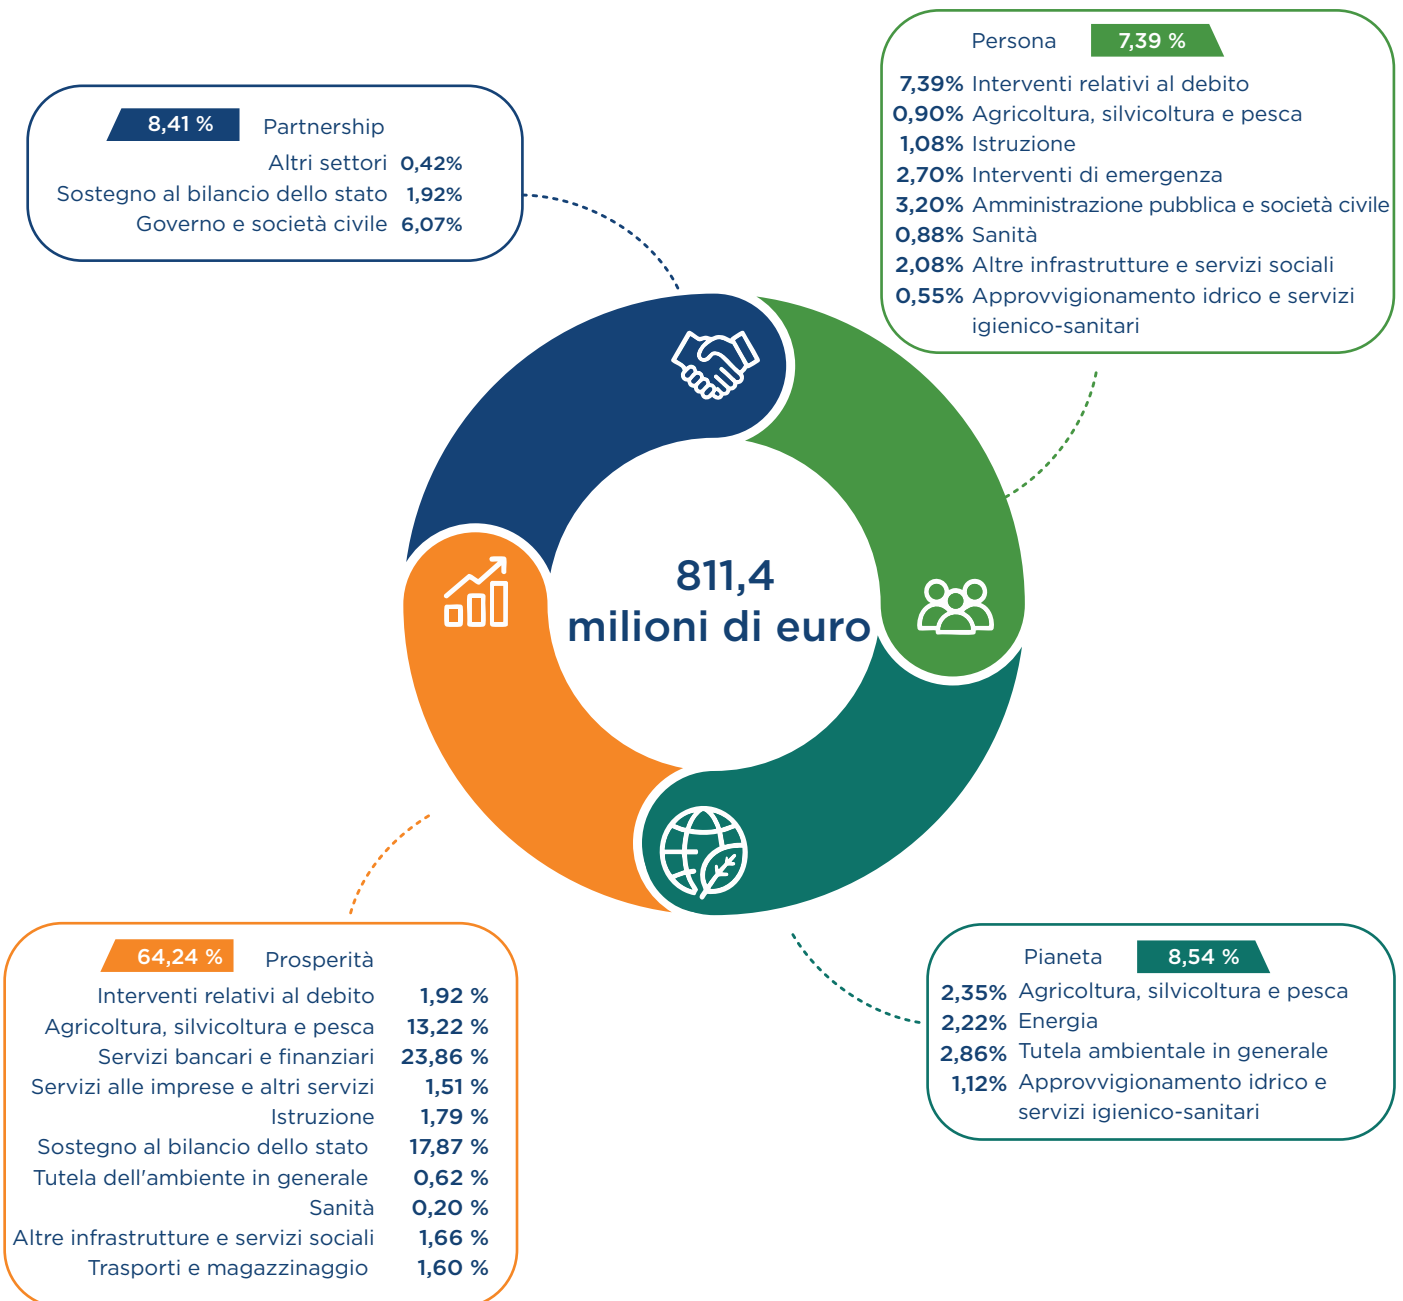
Persona 7,39 %

7,39% Interventi relativi al debito
0,90% Agricoltura, silvicoltura e pesca
1,08% Istruzione
2,70% Interventi di emergenza
3,20% Amministrazione pubblica e società civile
0,88% Sanità
2,08% Altre infrastrutture e servizi sociali
0,55% Approvvigionamento idrico e servizi igienico-sanitari

8,41 % Partnership

Altri settori 0,42%
Sostegno al bilancio dello stato 1,92%
Governo e società civile 6,07%

811,4
milioni di euro

64,24 % Prosperità

| | |
|---|---|
| Interventi relativi al debito | 1,92 % |
| Agricoltura, silvicoltura e pesca | 13,22 % |
| Servizi bancari e finanziari | 23,86 % |
| Servizi alle imprese e altri servizi | 1,51 % |
| Istruzione | 1,79 % |
| Sostegno al bilancio dello stato | 17,87 % |
| Tutela dell'ambiente in generale | 0,62 % |
| Sanità | 0,20 % |
| Altre infrastrutture e servizi sociali | 1,66 % |
| Trasporti e magazzinaggio | 1,60 % |

Pianeta 8,54 %

2,35% Agricoltura, silvicoltura e pesca
2,22% Energia
2,86% Tutela ambientale in generale
1,12% Approvvigionamento idrico e servizi igienico-sanitari